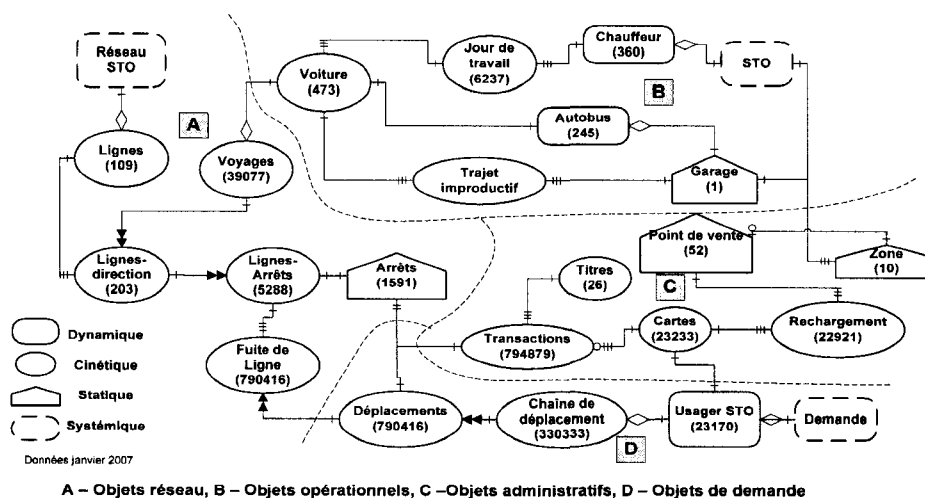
Réseau STO

Lignes (109)

A

Voyages (39077)

Voiture (473)

Jour de travail (6237)

Chauffeur (360)

STO

B

Autobus (245)

Trajet improductif

Garage (1)

Lignes-direction (203)

Lignes-Arrêts (5288)

Arrêts (1591)

Point de vente (52)

Zone (10)

Titres (26)

C

Transactions (794879)

Cartes (23233)

Rechargement (22921)

Fuite de Ligne (790416)

Déplacements (790416)

Chaine de déplacement (330333)

Usager STO (23170)

Demande

D

Dynamique

Cinétique

Statique

Systémique

Données janvier 2007

A – Objets réseau, B – Objets opérationnels, C –Objets administratifs, D – Objets de demande